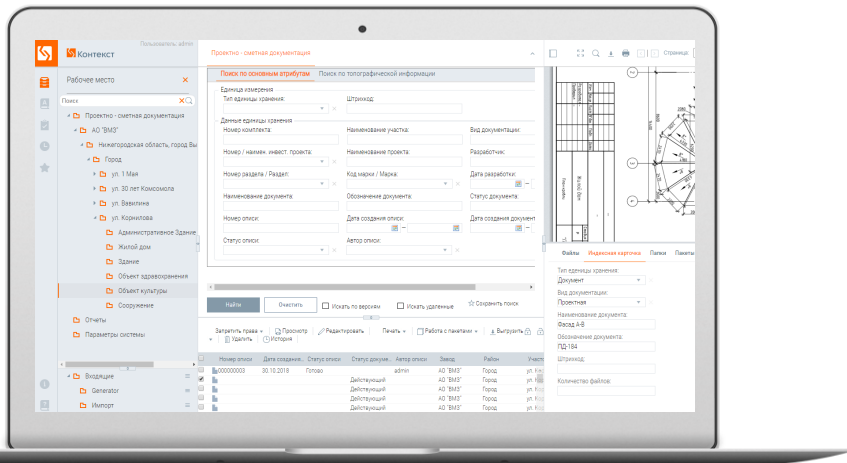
Контекст

Пользователь: admin

Рабочее место

Поиск

Проектно - сметная документация
АО "ВМЗ"
Нижегородская область, город Вы
Город
ул. 1 Мая
ул. 30 лет Комсомола
ул. Вавилина
ул. Корнилова
Административное Здание
Жилой дом
Здание
Объект здравохранения
Объект культуры
Сооружение
Отчеты
Параметры системы

Входящие
Generator
Импорт

Проектно - сметная документация

Поиск по основным атрибутам | Поиск по топографической информации

Единица измерения
Тип единицы хранения:
Штрихкод:
Данные единицы хранения
Номер комплекта:
Наименование участка:
Вид документации:
Номер / наимен. инвест. проекта:
Наименование проекта:
Разработчик:
Номер раздела / Раздел:
Код марки / Марка:
Дата разработки:
Наименование документа:
Обозначение документа:
Статус документа:
Номер описи:
Дата создания описи:
Дата создания документ
Статус описи:
Автор описи:

Найти
Очистить
Искать по версиям
Искать удаленные
Сохранить поиск

Запретить права
Просмотр
Редактировать
Печать
Работа с пакетами
Выгрузить
Удалить
История

| | Номер описи | Дата создание... | Статус описи | Статус докуме... | Автор описи | Завод | Район | Участ |
|---|---|---|---|---|---|---|---|---|
| | 000000003 | 30.10.2018 | Готово | | admin | АО "ВМЗ" | Город | ул. 1 |
| | | | | Действующий | | АО "ВМЗ" | Город | ул. 1 |
| | | | | Действующий | | АО "ВМЗ" | Город | ул. 1 |
| | | | | Действующий | | АО "ВМЗ" | Город | ул. 1 |
| | | | | Действующий | | АО "ВМЗ" | Город | ул. 1 |

Страница

Файлы | Индексная карточка | Папки | Пакеты

Тип единицы хранения:
Документ
Вид документации:
Проектная
Наименование документа:
Фасад А-В
Обозначение документа:
ПД-184
Штрихкод:
Количество файлов: